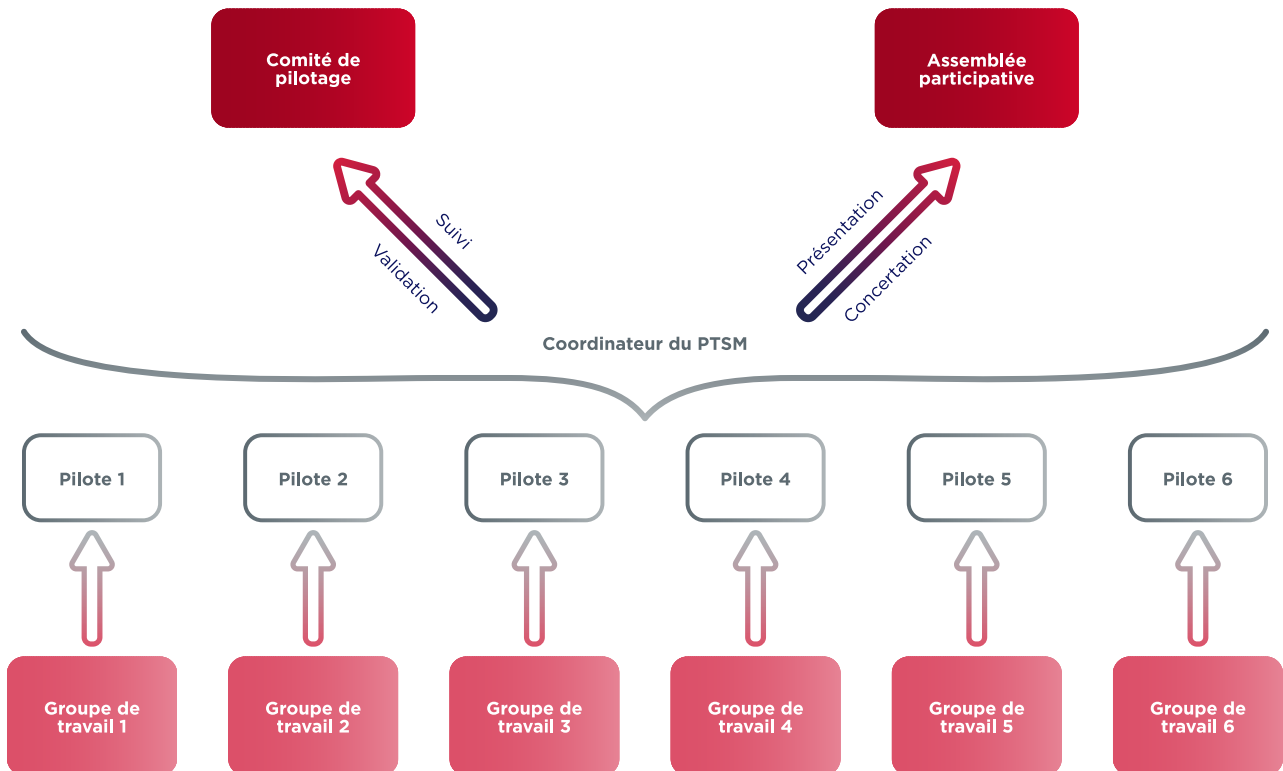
Comité de pilotage

Assemblée participative

Suivi

Validation

Présentation

Concertation

Coordinateur du PTSM

Pilote 1

Pilote 2

Pilote 3

Pilote 4

Pilote 5

Pilote 6

Groupe de travail 1

Groupe de travail 2

Groupe de travail 3

Groupe de travail 4

Groupe de travail 5

Groupe de travail 6